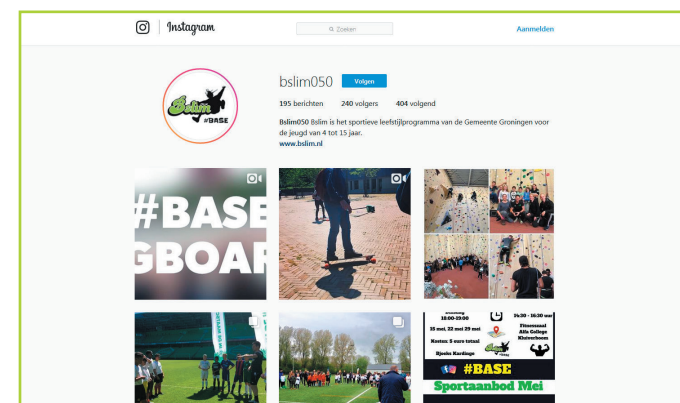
Instagram

Zoeken

Aanmelden

Bslim #BASE

bslim050 Volgen

195 berichten 240 volgers 404 volgend

Bslim050 Bslim is het sportieve leefstijlprogramma van de Gemeente Groningen voor de jeugd van 4 tot 15 jaar.
www.bslim.nl

#BASE
GBOAR

18:00-19:00
15 mei, 22 mei 29 mei
Kosten: 5 euro totaal
Bjeske Kardinge

14:30 - 16:30 uur
Fitnesszaal
Alfa College
Kluiverboom

#BASE
Sportaanbod Mei